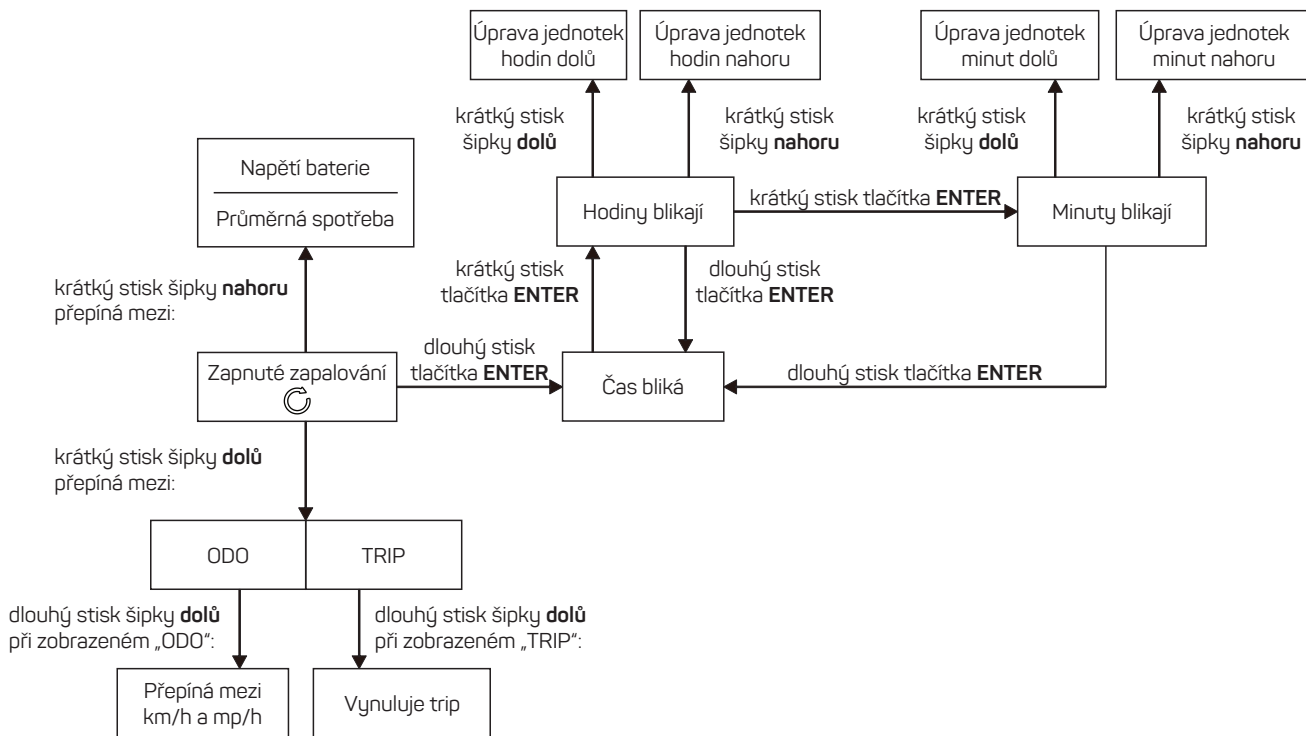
Úprava jednotek hodin dolů

Úprava jednotek hodin nahoru

Úprava jednotek minut dolů

Úprava jednotek minut nahoru

krátký stisk šipky **dolů**

krátký stisk šipky **nahoru**

krátký stisk šipky **dolů**

krátký stisk šipky **nahoru**

Napětí baterie

Průměrná spotřeba

Hodiny blikají

krátký stisk tlačítka **ENTER**

Minuty blikají

krátký stisk tlačítka **ENTER**

dlouhý stisk tlačítka **ENTER**

krátký stisk šipky **nahoru** přepíná mezi:

dlouhý stisk tlačítka **ENTER**

Zapnuté zapalování

Čas bliká

dlouhý stisk tlačítka **ENTER**

krátký stisk šipky **dolů** přepíná mezi:

ODO

TRIP

dlouhý stisk šipky **dolů** při zobrazeném „ODO“:

dlouhý stisk šipky **dolů** při zobrazeném „TRIP“:

Přepíná mezi km/h a mp/h

Vynuluje trip